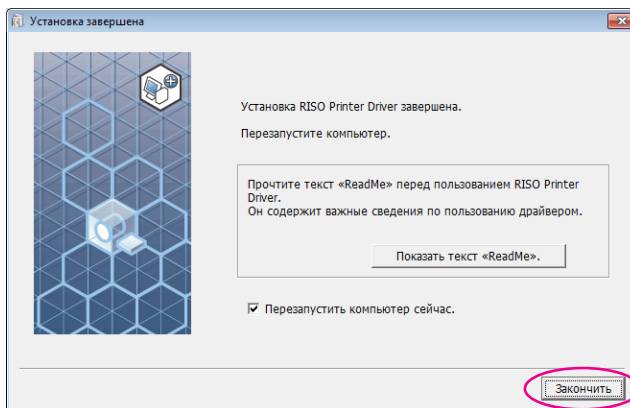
Установка завершена

Установка RISO Printer Driver завершена.

Перезапустите компьютер.

Прочтите текст «ReadMe» перед пользованием RISO Printer Driver.
Он содержит важные сведения по пользованию драйвером.

Показать текст «ReadMe».

Перезапустить компьютер сейчас.

Закончить